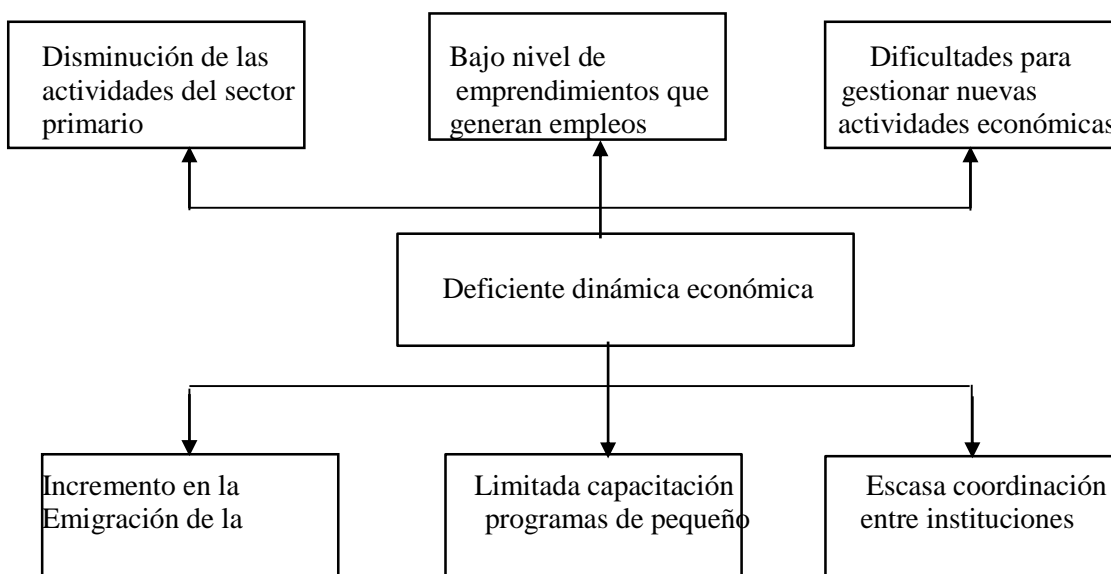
Disminución de las actividades del sector primario

Bajo nivel de emprendimientos que generan empleos

Dificultades para gestionar nuevas actividades económicas

Deficiente dinámica económica

Incremento en la Emigración de la

Limitada capacitación programas de pequeño

Escasa coordinación entre instituciones